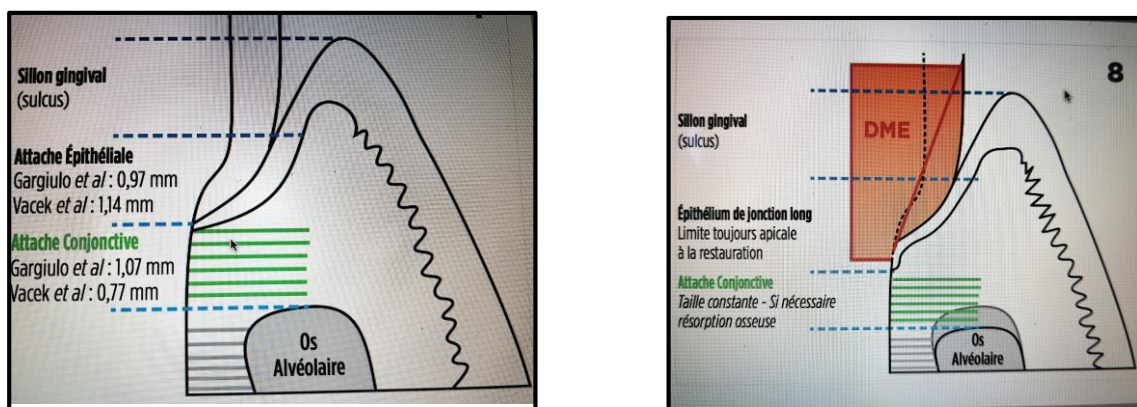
Sillon gingival
(sulcus)

Attache Épithéliale
Gargiulo et al : 0,97 mm
Vacek et al : 1,14 mm

Attache Conjonctive
Gargiulo et al : 1,07 mm
Vacek et al : 0,77 mm

Os
Alvéolaire

8

DME

Sillon gingival
(sulcus)

Épithélium de jonction long
Limite toujours apicale à la restauration

Attache Conjonctive
Taille constante - Si nécessaire résorption osseuse

Os
Alvéolaire